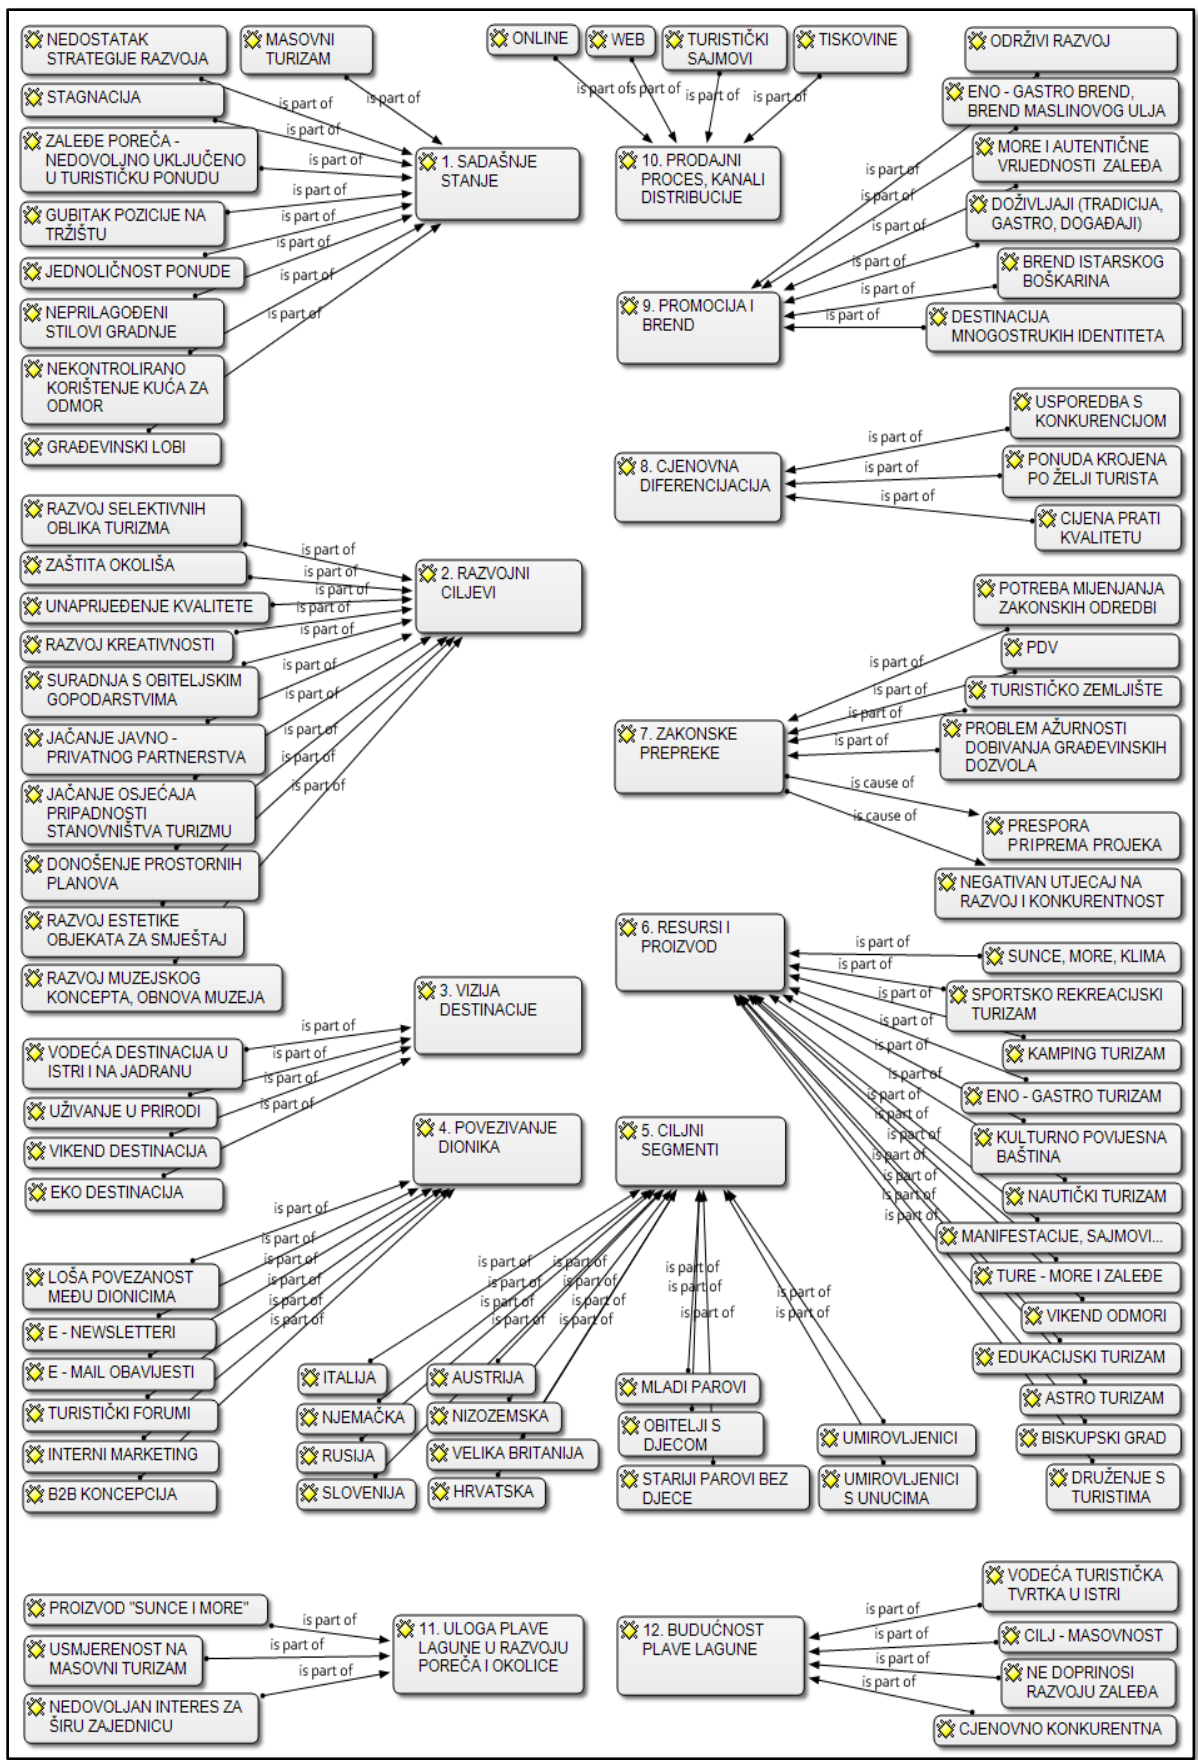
NEDOSTATAK STRATEGIJE RAZVOJA
MASOVNI TURIZAM
ONLINE
WEB
TURISTIČKI SAJMOVI
TISKOVINE
ODRŽIVI RAZVOJ
STAGNACIJA
ZALEĐE POREČA - NEDOVOLJNO UKLJUČENO U TURISTIČKU PONUDU
1. SADAŠNJE STANJE
10. PRODAJNI PROCES, KANALI DISTRIBUCIJE
ENO - GASTRO BREND, BREND MASLINOVOG ULJA
MORE I AUTENTIČNE VRIJEDNOSTI ZALEĐA
GUBITAK POZICIJE NA TRŽIŠTU
JEDNOLIČNOST PONUDE
DOŽIVLJAJI (TRADICIJA, GASTRO, DOGAĐAJI)
BREND ISTARSKOG BOŠKARINA
NEPRILAGOĐENI STILOVI GRADNJE
9. PROMOCIJA I BREND
DESTINACIJA MNOGOSTRUKIH IDENTITETA
NEKONTROLIRANO KORIŠTENJE KUĆA ZA ODMOR
GRAĐEVINSKI LOBI
USPOREDBA S KONKURENCIJOM
8. CJENOVNA DIFERENCIJACIJA
PONUDA KROJENA PO ŽELJI TURISTA
CIJENA PRATI KVALITETU
RAZVOJ SELEKTIVNIH OBLIKA TURIZMA
ZAŠTITA OKOLIŠA
2. RAZVOJNI CILJEVI
UNAPRIJEĐENJE KVALITETE
RAZVOJ KREATIVNOSTI
POTREBA MIJENJANJA ZAKONSKIH ODREDBI
PDV
SURADNJA S OBITELJSKIM GOPODARSTVIMA
TURISTIČKO ZEMLJIŠTE
JAČANJE JAVNO - PRIVATNOG PARTNERSTVA
7. ZAKONSKE PREPREKE
PROBLEM AŽURNOSTI DOBIVANJA GRAĐEVINSKIH DOZVOLA
JAČANJE OSJEĆAJA PRIPADNOSTI STANOVNIŠTVA TURIZMU
PRESPORA PRIPREMA PROJEKA
DONOŠENJE PROSTORNIH PLANOVA
NEGATIVAN UTJECAJ NA RAZVOJ I KONKURENTNOST
RAZVOJ ESTETIKE OBJEKATA ZA SMJEŠTAJ
6. RESURSI I PROIZVOD
RAZVOJ MUZEJSKOG KONCEPTA, OBNOVA MUZEJA
SUNCE, MORE, KLIMA
3. VIZIJA DESTINACIJE
SPORTSKO REKREACIJSKI TURIZAM
VODEĆA DESTINACIJA U ISTRI I NA JADRANU
KAMPING TURIZAM
UŽIVANJE U PRIRODI
ENO - GASTRO TURIZAM
4. POVEZIVANJE DIONIKA
5. CILJNI SEGMENTI
VIKEND DESTINACIJA
KULTURNO POVIJESNA BAŠTINA
EKO DESTINACIJA
NAUTIČKI TURIZAM
MANIFESTACIJE, SAJMOVI...
LOŠA POVEZANOST MEĐU DIONICIMA
TURE - MORE I ZALEĐE
E - NEWSLETTERI
VIKEND ODMORI
E - MAIL OBAVIJESTI
EDUKACIJSKI TURIZAM
ITALIJA
AUSTRIJA
MLADI PAROVI
TURISTIČKI FORUMI
NJEMAČKA
NIZOZEMSKA
ASTRO TURIZAM
OBITELJI S DJECOM
INTERNI MARKETING
RUSIJA
VELIKA BRITANIJA
UMIROVLJENICI
BISKUPSKI GRAD
B2B KONCEPCIJA
SLOVENIJA
HRVATSKA
STARIJI PAROVI BEZ DJECE
UMIROVLJENICI S UNUCIMA
DRUŽENJE S TURISTIMA
VODEĆA TURISTIČKA TVRTKA U ISTRI
PROIZVOD "SUNCE I MORE"
11. ULOGA PLAVE LAGUNE U RAZVOJU POREČA I OKOLICE
12. BUDUĆNOST PLAVE LAGUNE
CILJ - MASOVNOST
USMJERENOST NA MASOVNI TURIZAM
NE DOPRINOSI RAZVOJU ZALEĐA
NEDOVOLJAN INTERES ZA ŠIRU ZAJEDNICU
CJENOVNO KONKURENTNA
is part of
is cause of